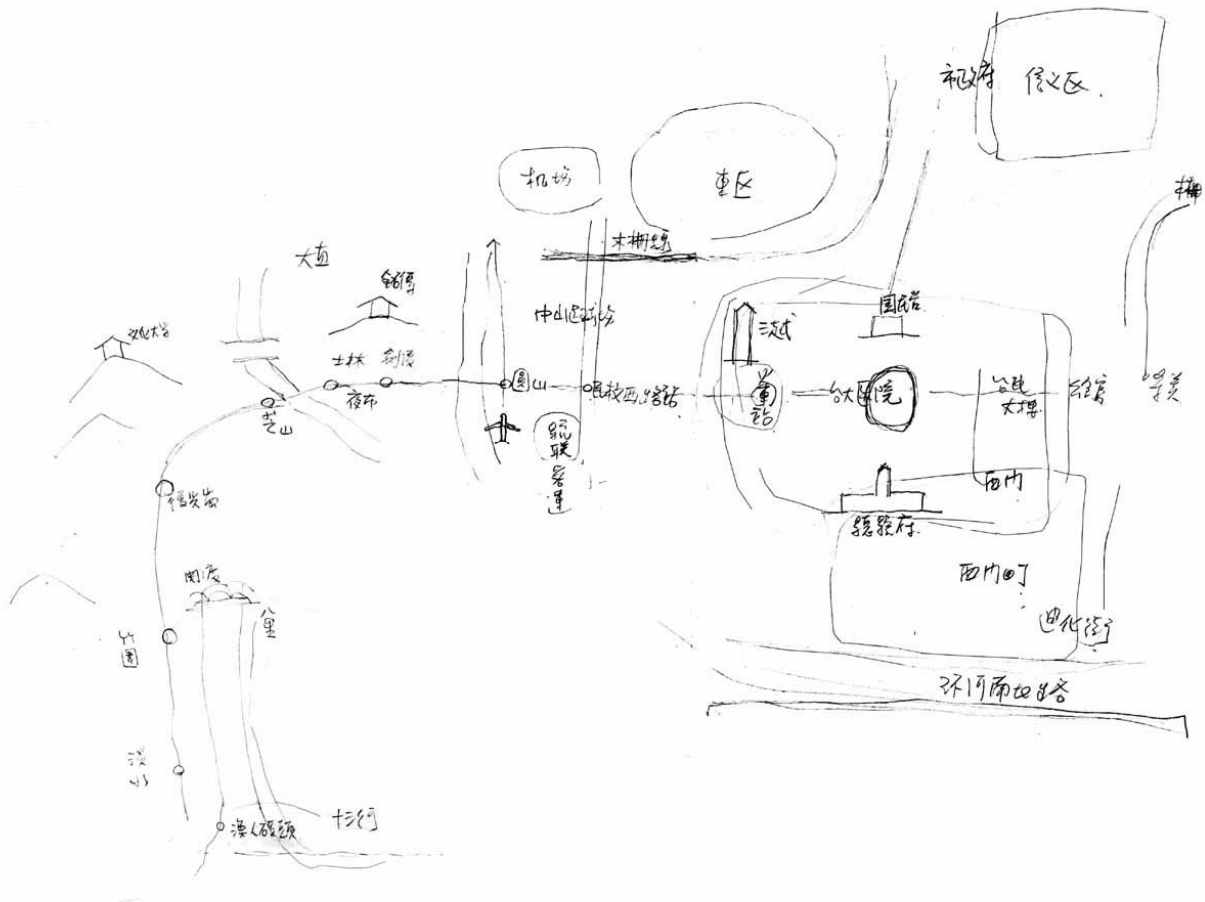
市政府

信義區

機場

東區

木柵線

大直

銘傳

文化大學

中山區站

國父紀念館

士林

劍潭

夜市

芝山

圓山

民權西路站

淡水

北車站

台大醫院

台北大橋

台鑑

萬華

石牌站

統聯客運

西門

總統府

關渡

八里

西門町

迪化街

竹圍

淡水

環河南北路

漁人碼頭

十三行